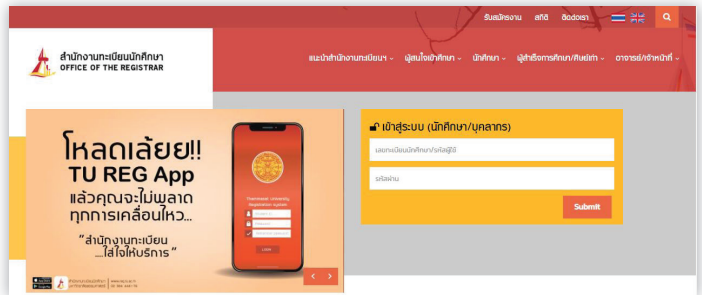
รับสมัครงาน สถิติ ติดต่อเรา

สำนักงานทะเบียนนักศึกษา
OFFICE OF THE REGISTRAR

แนะนำสำนักงานทะเบียนฯ ผู้สนใจเข้าศึกษา นักศึกษา ผู้สำเร็จการศึกษา/ศิษย์เก่า อาจารย์/เจ้าหน้าที่

โหลดเลยย!!
TU REG App
แล้วคุณจะไม่พลาด
ทุกการเคลื่อนไหว...
"สำนักงานทะเบียน
...ใส่ใจให้บริการ"

Thammasat University
Registration system

Login

เข้าสู่ระบบ (นักศึกษา/บุคลากร)

เลขทะเบียนนักศึกษา/รหัสผู้ใช้

รหัสผ่าน

Submit